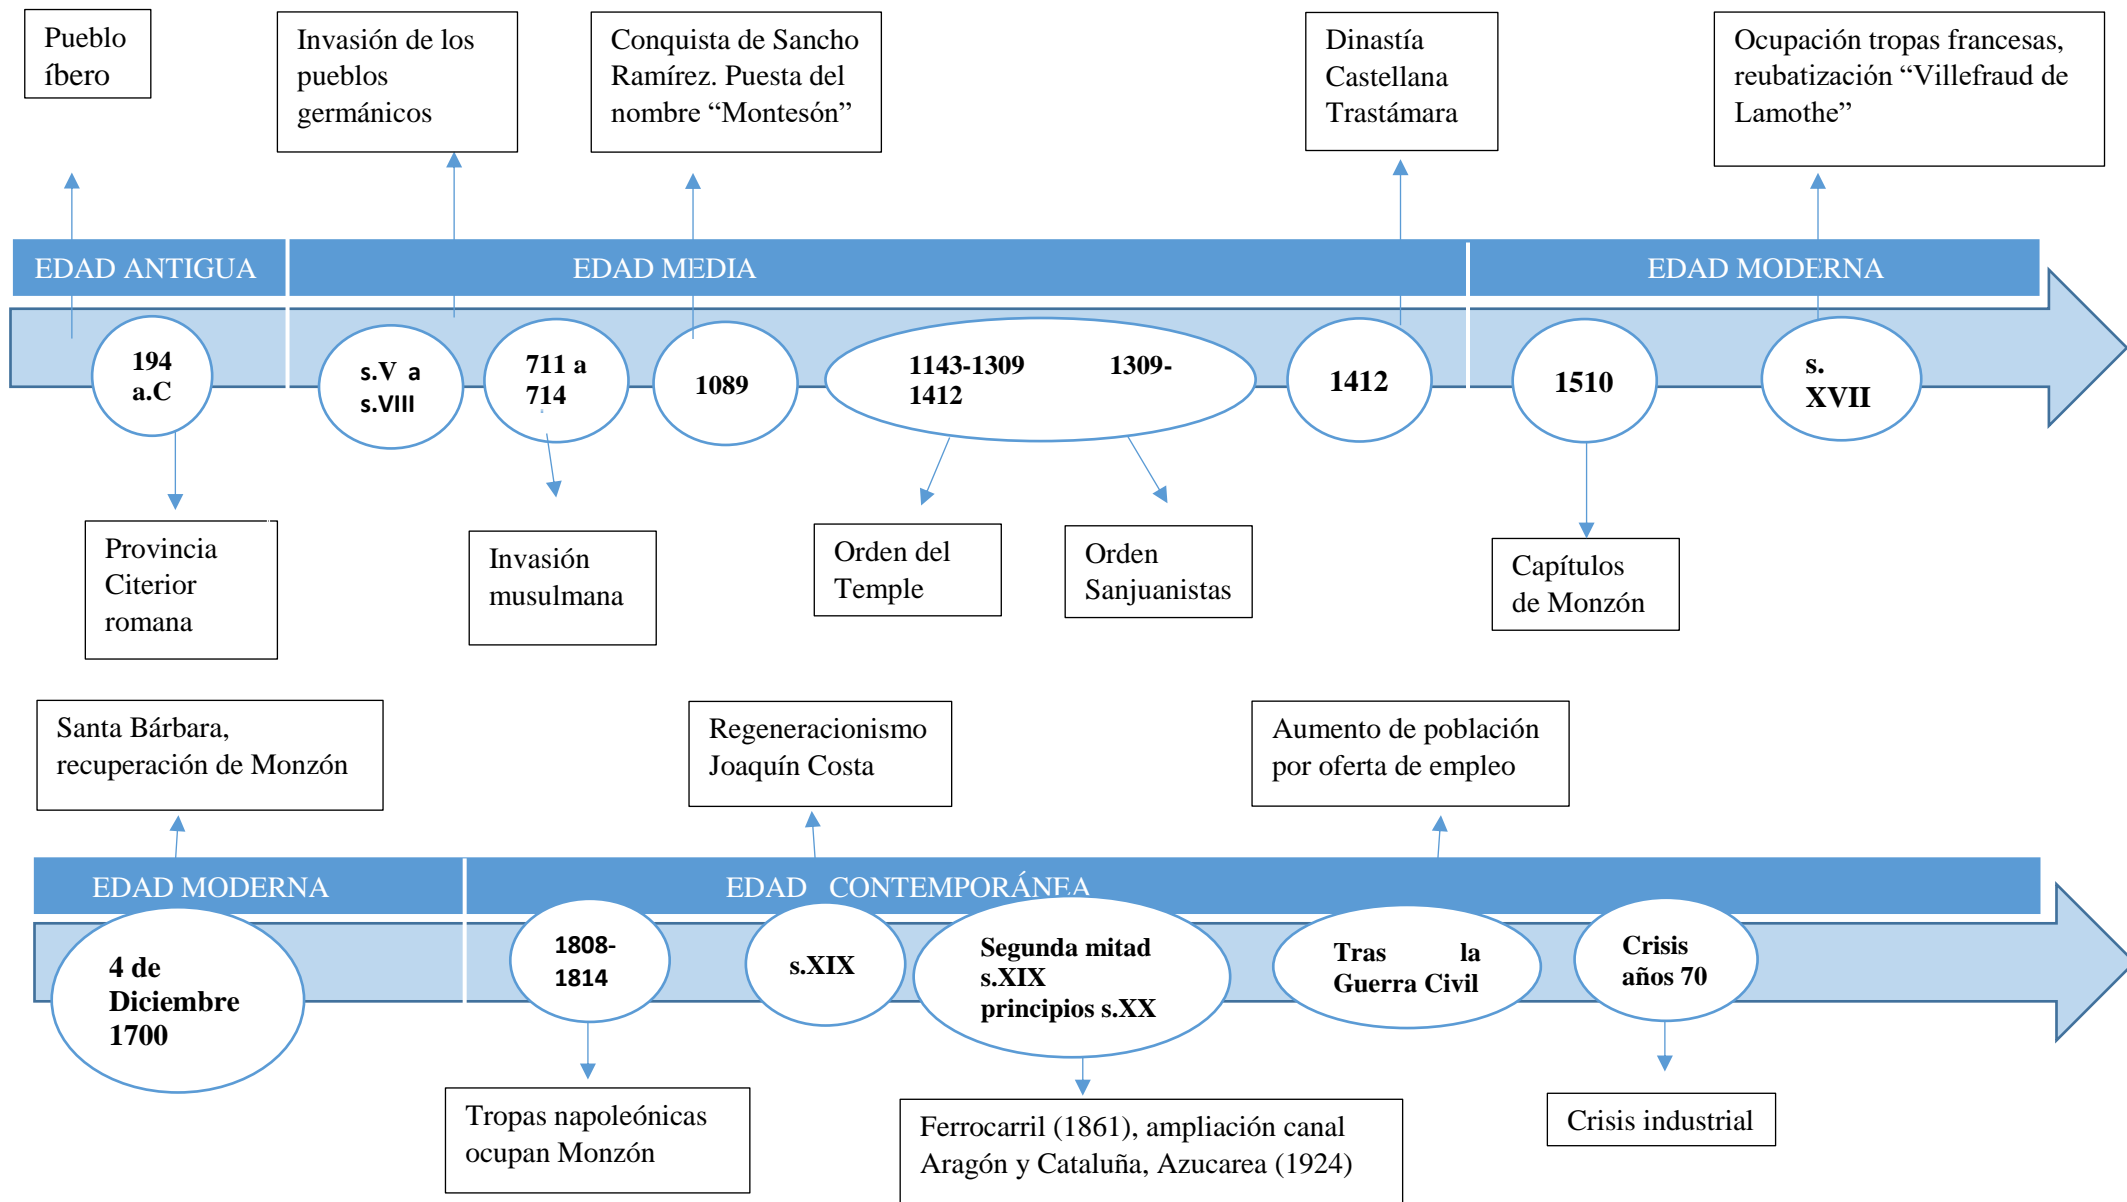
Pueblo íbero

Invasión de los pueblos germánicos

Conquista de Sancho Ramírez. Puesta del nombre “Montesón”

Dinastía Castellana Trastámara

Ocupación tropas francesas, reubatización “Villefraud de Lamothe”

EDAD ANTIGUA

EDAD MEDIA

EDAD MODERNA

194 a.C

s.V a s.VIII

711 a 714

1089

1143-1309 1309-1412

1412

1510

s. XVII

Provincia Citerior romana

Invasión musulmana

Orden del Temple

Orden Sanjuanistas

Capítulos de Monzón

Santa Bárbara, recuperación de Monzón

Regeneracionismo Joaquín Costa

Aumento de población por oferta de empleo

EDAD MODERNA

EDAD CONTEMPORÁNEA

4 de Diciembre 1700

1808-1814

s.XIX

Segunda mitad s.XIX principios s.XX

Tras la Guerra Civil

Crisis años 70

Tropas napoleónicas ocupan Monzón

Ferrocarril (1861), ampliación canal Aragón y Cataluña, Azucarea (1924)

Crisis industrial